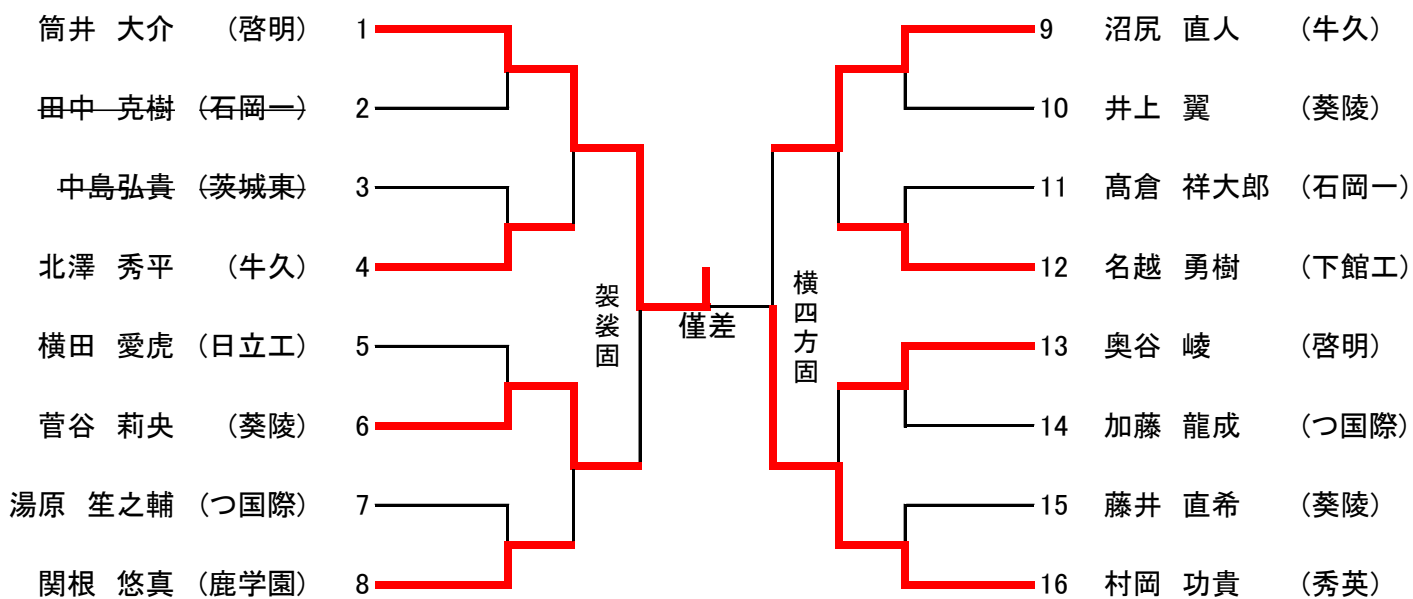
筒井　大介　（啓明）　1
~~田中　克樹　（石岡一）~~　2
~~中島弘貴　（茨城東）~~　3
北澤　秀平　（牛久）　4
横田　愛虎　（日立工）　5
菅谷　莉央　（葵陵）　6
湯原　笙之輔　（つ国際）　7
関根　悠真　（鹿学園）　8

9　沼尻　直人　（牛久）
10　井上　翼　（葵陵）
11　髙倉　祥大郎　（石岡一）
12　名越　勇樹　（下館工）
13　奥谷　崚　（啓明）
14　加藤　龍成　（つ国際）
15　藤井　直希　（葵陵）
16　村岡　功貴　（秀英）

袈裟固

僅差

横四方固